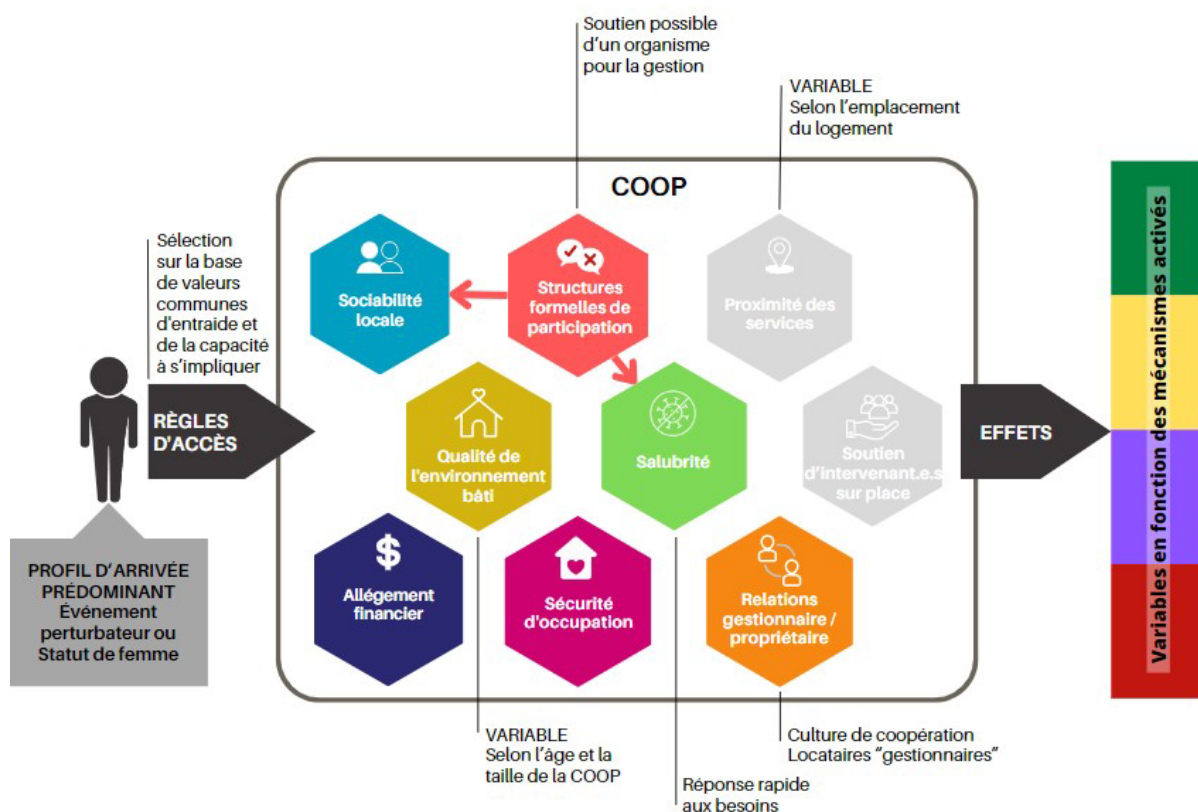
Soutien possible d'un organisme pour la gestion

VARIABLE
Selon l'emplacement du logement

COOP

Sélection sur la base de valeurs communes d'entraide et de la capacité à s'impliquer

Sociabilité locale

Structures formelles de participation

Proximité des services

RÈGLES D'ACCÈS

Qualité de l'environnement bâti

Salubrité

Soutien d'intervenant.e.s sur place

EFFETS

Variables en fonction des mécanismes activés

PROFIL D'ARRIVÉE PRÉDOMINANT
Événement perturbateur ou Statut de femme

Allégement financier

Sécurité d'occupation

Relations gestionnaire / propriétaire

VARIABLE
Selon l'âge et la taille de la COOP

Réponse rapide aux besoins

Culture de coopération
Locataires "gestionnaires"